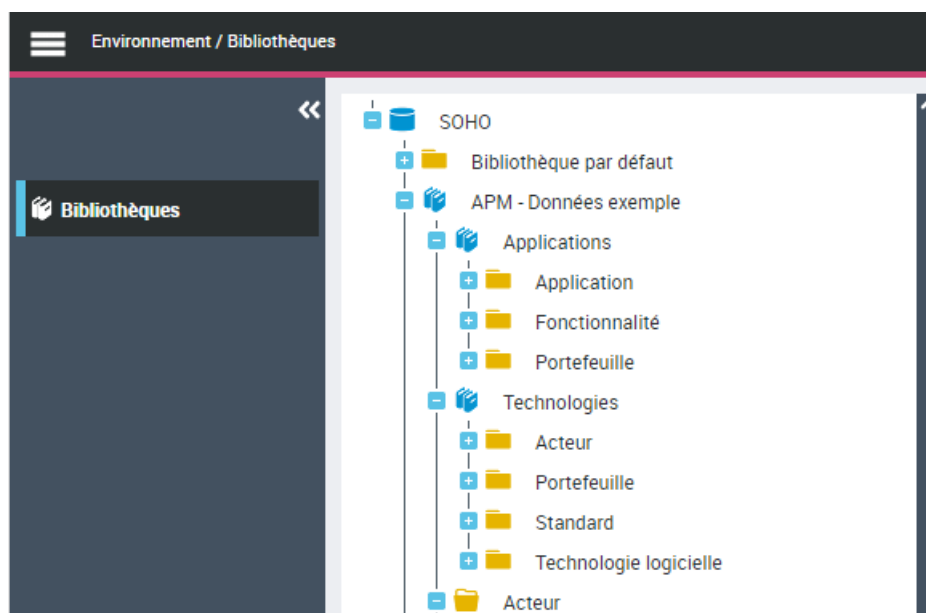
Environnement / Bibliothèques

«

Bibliothèques

SOHO
Bibliothèque par défaut
APM - Données exemple
Applications
Application
Fonctionnalité
Portefeuille
Technologies
Acteur
Portefeuille
Standard
Technologie logicielle
Acteur